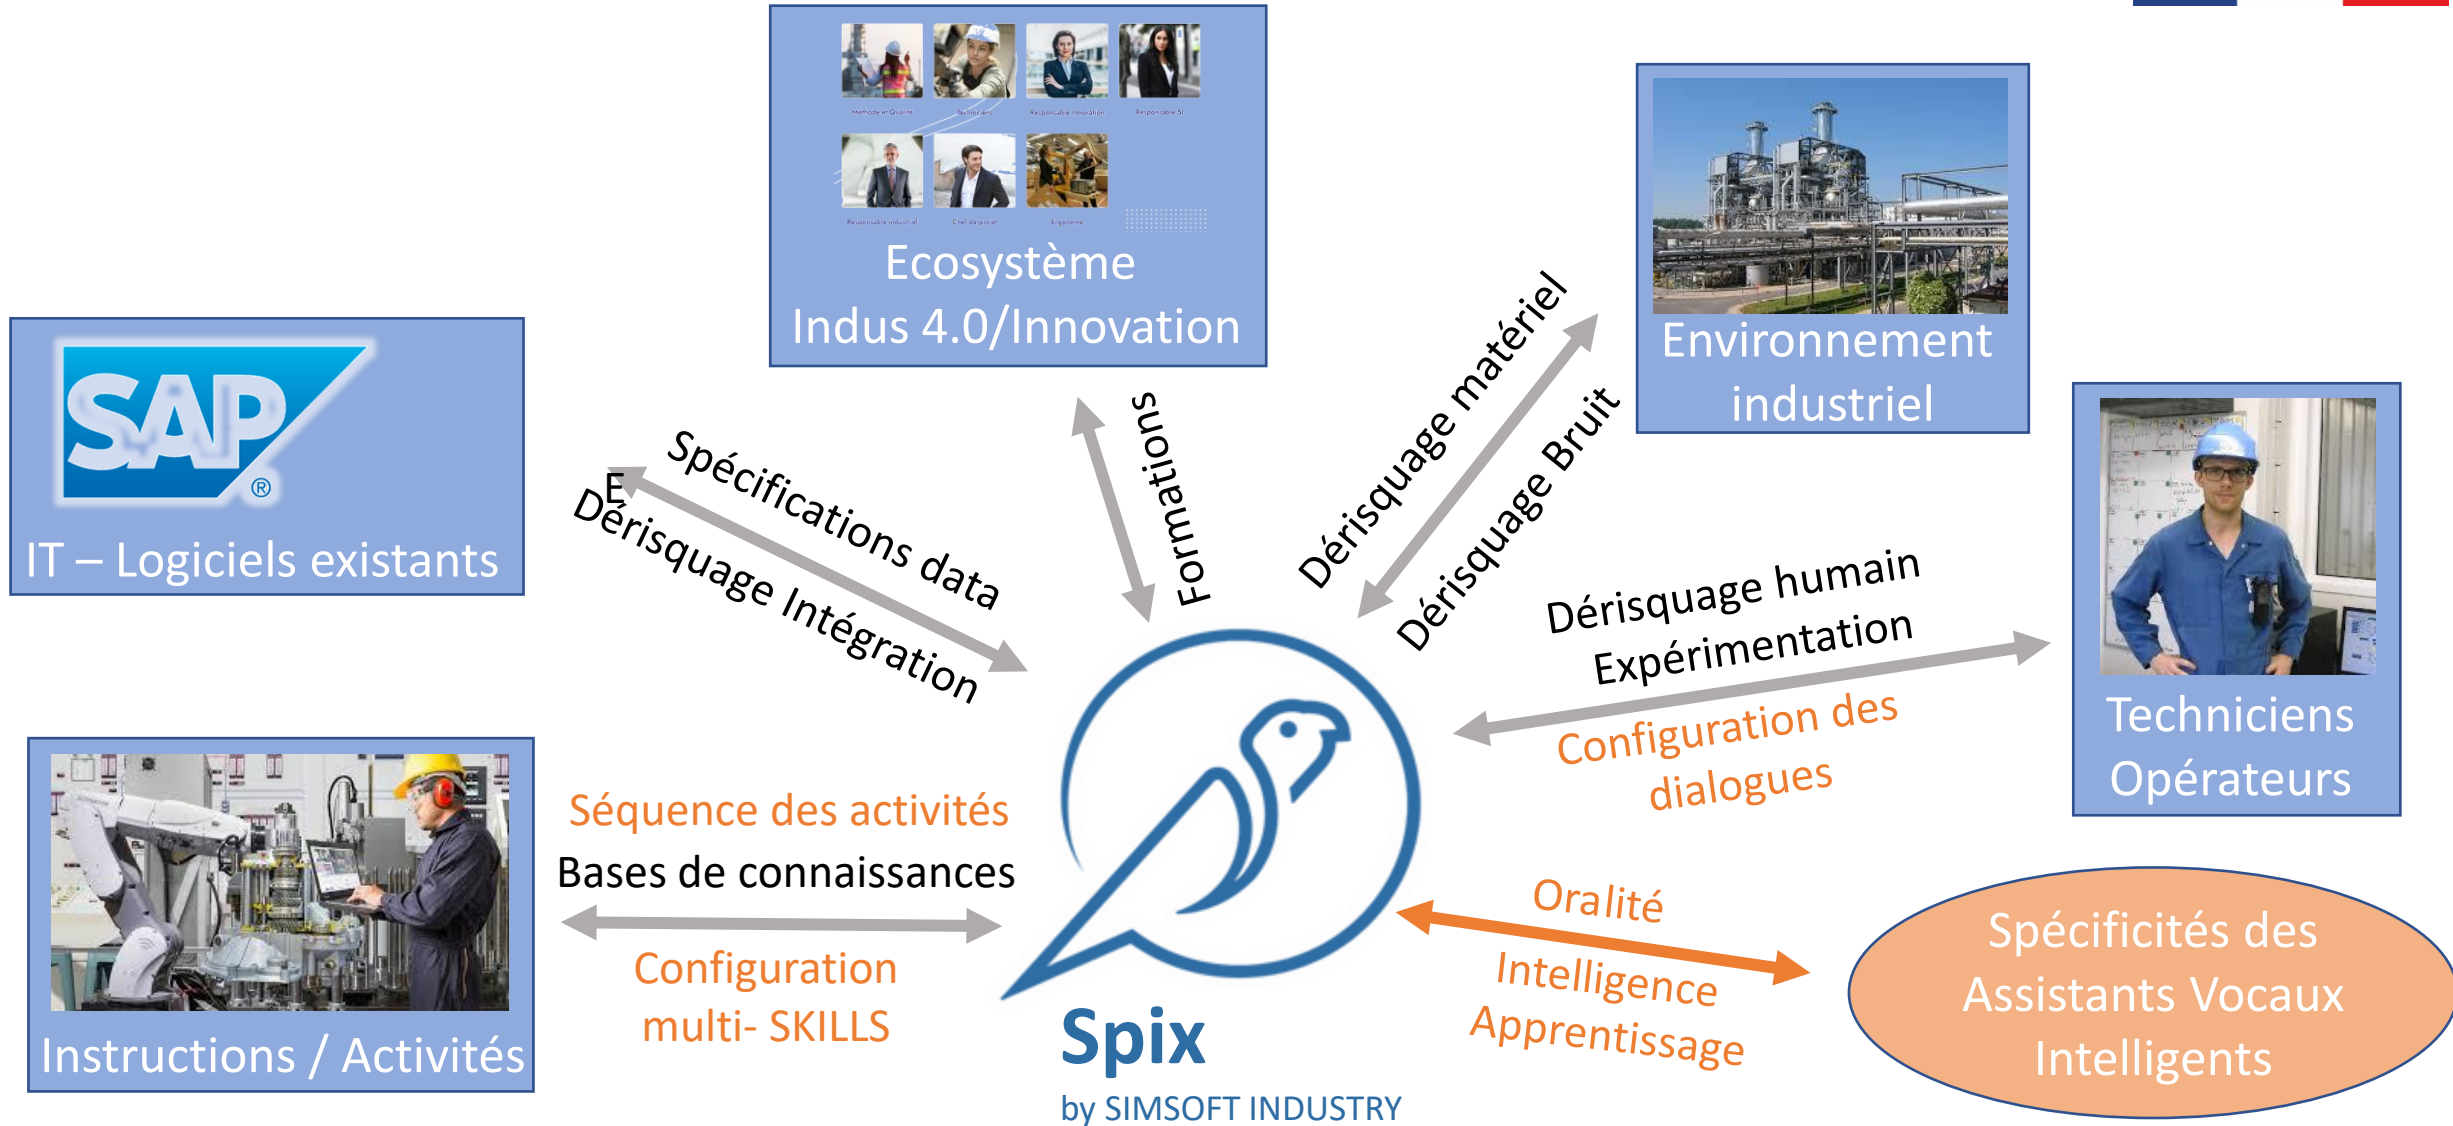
Méthode et Qualité
Techniciens
Responsable Innovation
Responsable SI
Responsable industriel
Chef de projet
Ergonome

Ecosystème Indus 4.0/Innovation

Environnement industriel

IT – Logiciels existants

Techniciens Opérateurs

Instructions / Activités

Spécifications data

E

Dérisquage Intégration

Formations

Dérisquage matériel

Dérisquage Bruit

Dérisquage humain

Expérimentation

Configuration des dialogues

Séquence des activités

Bases de connaissances

Configuration multi- SKILLS

Oralité

Intelligence

Apprentissage

Spécificités des Assistants Vocaux Intelligents

Spix

by SIMSOFT INDUSTRY